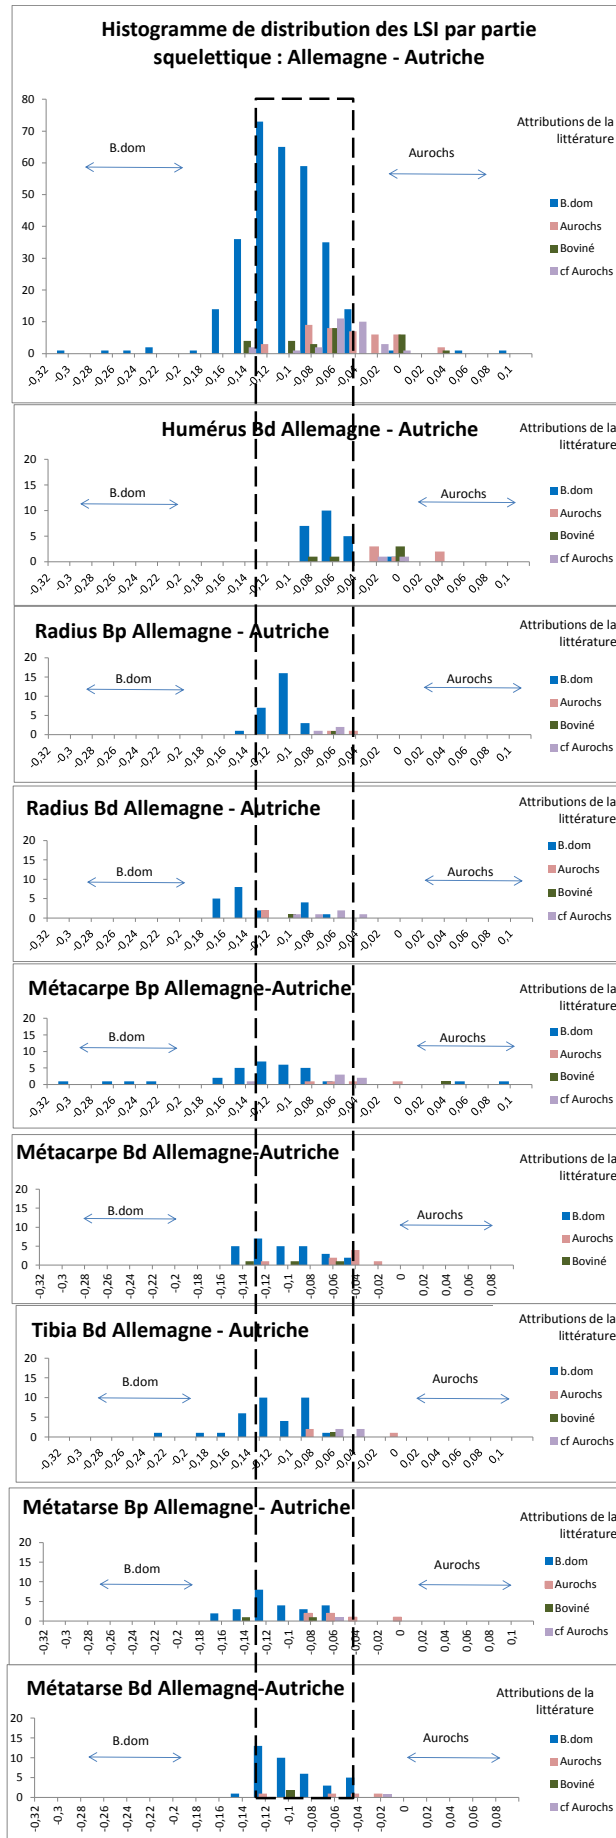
Histogramme de distribution des LSI par partie squelettique : Allemagne - Autriche

80
70
60
50
40
30
20
10
0

B.dom
Aurochs

Attributions de la littérature
B.dom
Aurochs
Boviné
cf Aurochs

-0,32 -0,3 -0,28 -0,26 -0,24 -0,22 -0,2 -0,18 -0,16 -0,14 -0,12 -0,1 -0,08 -0,06 -0,04 -0,02 0 0,02 0,04 0,06 0,08 0,1

Humérus Bd Allemagne - Autriche

20
15
10
5
0

B.dom
Aurochs

Attributions de la littérature
B.dom
Aurochs
Boviné
cf Aurochs

-0,32 -0,3 -0,28 -0,26 -0,24 -0,22 -0,2 -0,18 -0,16 -0,14 -0,12 -0,1 -0,08 -0,06 -0,04 -0,02 0 0,02 0,04 0,06 0,08 0,1

Radius Bp Allemagne - Autriche

20
15
10
5
0

B.dom
Aurochs

Attributions de la littérature
B.dom
Aurochs
Boviné
cf Aurochs

-0,32 -0,3 -0,28 -0,26 -0,24 -0,22 -0,2 -0,18 -0,16 -0,14 -0,12 -0,1 -0,08 -0,06 -0,04 -0,02 0 0,02 0,04 0,06 0,08 0,1

Radius Bd Allemagne - Autriche

20
15
10
5
0

B.dom
Aurochs

Attributions de la littérature
B.dom
Aurochs
Boviné
cf Aurochs

-0,32 -0,3 -0,28 -0,26 -0,24 -0,22 -0,2 -0,18 -0,16 -0,14 -0,12 -0,1 -0,08 -0,06 -0,04 -0,02 0 0,02 0,04 0,06 0,08 0,1

Métacarpe Bp Allemagne-Autriche

20
15
10
5
0

B.dom
Aurochs

Attributions de la littérature
B.dom
Aurochs
Boviné
cf Aurochs

-0,32 -0,3 -0,28 -0,26 -0,24 -0,22 -0,2 -0,18 -0,16 -0,14 -0,12 -0,1 -0,08 -0,06 -0,04 -0,02 0 0,02 0,04 0,06 0,08 0,1

Métacarpe Bd Allemagne-Autriche

20
15
10
5
0

B.dom
Aurochs

Attributions de la littérature
B.dom
Aurochs
Boviné

-0,32 -0,3 -0,28 -0,26 -0,24 -0,22 -0,2 -0,18 -0,16 -0,14 -0,12 -0,1 -0,08 -0,06 -0,04 -0,02 0 0,02 0,04 0,06 0,08

Tibia Bd Allemagne - Autriche

20
15
10
5
0

B.dom
Aurochs

Attributions de la littérature
b.dom
Aurochs
boviné
cf Aurochs

-0,32 -0,3 -0,28 -0,26 -0,24 -0,22 -0,2 -0,18 -0,16 -0,14 -0,12 -0,1 -0,08 -0,06 -0,04 -0,02 0 0,02 0,04 0,06 0,08 0,1

Métatarse Bp Allemagne - Autriche

20
15
10
5
0

B.dom
Aurochs

Attributions de la littérature
B.dom
Aurochs
Boviné
cf Aurochs

-0,32 -0,3 -0,28 -0,26 -0,24 -0,22 -0,2 -0,18 -0,16 -0,14 -0,12 -0,1 -0,08 -0,06 -0,04 -0,02 0 0,02 0,04 0,06 0,08 0,1

Métatarse Bd Allemagne-Autriche

20
15
10
5
0

B.dom
Aurochs

Attributions de la littérature
B.dom
Aurochs
Boviné
cf Aurochs

-0,32 -0,3 -0,28 -0,26 -0,24 -0,22 -0,2 -0,18 -0,16 -0,14 -0,12 -0,1 -0,08 -0,06 -0,04 -0,02 0 0,02 0,04 0,06 0,08